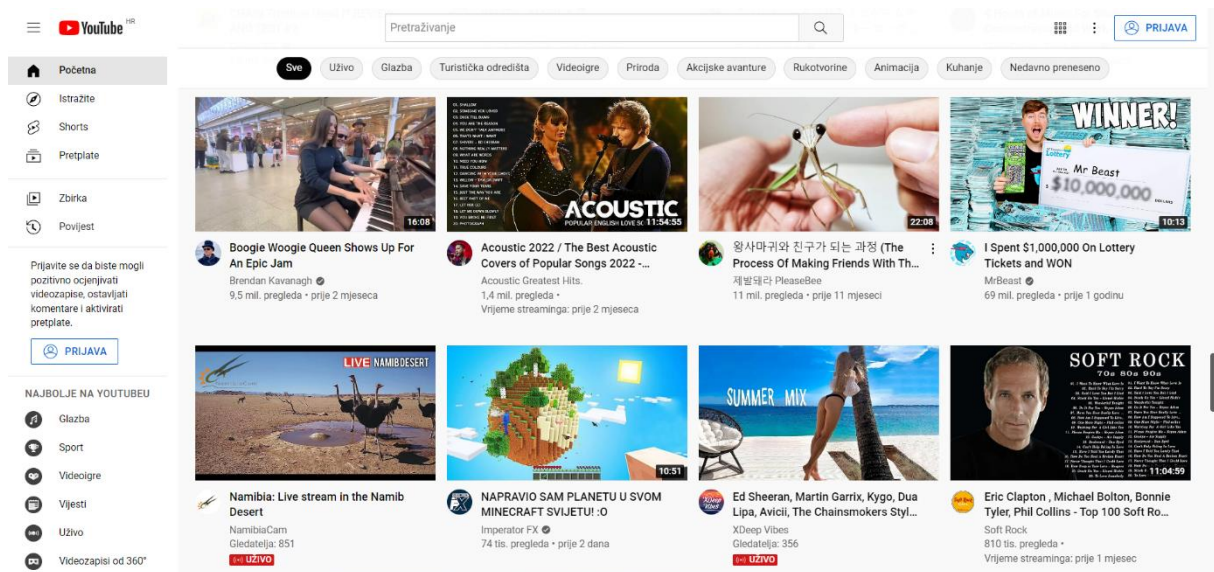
YouTube HR

Pretraživanje

PRIJAVA

Početna
Istražite
Shorts
Pretplate
Zbirka
Povijest

Prijavite se da biste mogli pozitivno ocjenjivati videozapise, ostavljati komentare i aktivirati pretplate.

PRIJAVA

NAJBOLJE NA YOUTUBEU
Glazba
Sport
Videoigre
Vijesti
Uživo
Videozapisi od 360°

Sve | Uživo | Glazba | Turistička odredišta | Videoigre | Priroda | Akcijske avanture | Rukotvorine | Animacija | Kuhanje | Nedavno preneseno

16:08
Boogie Woogie Queen Shows Up For An Epic Jam
Brendan Kavanagh
9,5 mil. pregleda • prije 2 mjeseca

ACOUSTIC
POPULAR ENGLISH LOVE SO
11:54:55
Acoustic 2022 / The Best Acoustic Covers of Popular Songs 2022 -...
Acoustic Greatest Hits.
1,4 mil. pregleda •
Vrijeme streaminga: prije 2 mjeseca

22:08
왕사마귀와 친구가 되는 과정 (The Process Of Making Friends With Th...
제발돼라 PleaseBee
11 mil. pregleda • prije 11 mjeseci

WINNER!
Lottery
Mr Beast
$10,000,000
10:13
I Spent $1,000,000 On Lottery Tickets and WON
MrBeast
69 mil. pregleda • prije 1 godinu

LIVE NAMIBDESERT
Namibia: Live stream in the Namib Desert
NamibiaCam
Gledatelja: 851
UŽIVO

10:51
NAPRAVIO SAM PLANETU U SVOM MINECRAFT SVIJETU! :O
Imperator FX
74 tis. pregleda • prije 2 dana

SUMMER MIX
Ed Sheeran, Martin Garrix, Kygo, Dua Lipa, Avicii, The Chainsmokers Styl...
XDeep Vibes
Gledatelja: 356
UŽIVO

SOFT ROCK
70s 80s 90s
11:04:59
Eric Clapton , Michael Bolton, Bonnie Tyler, Phil Collins - Top 100 Soft Ro...
Soft Rock
810 tis. pregleda •
Vrijeme streaminga: prije 1 mjesec